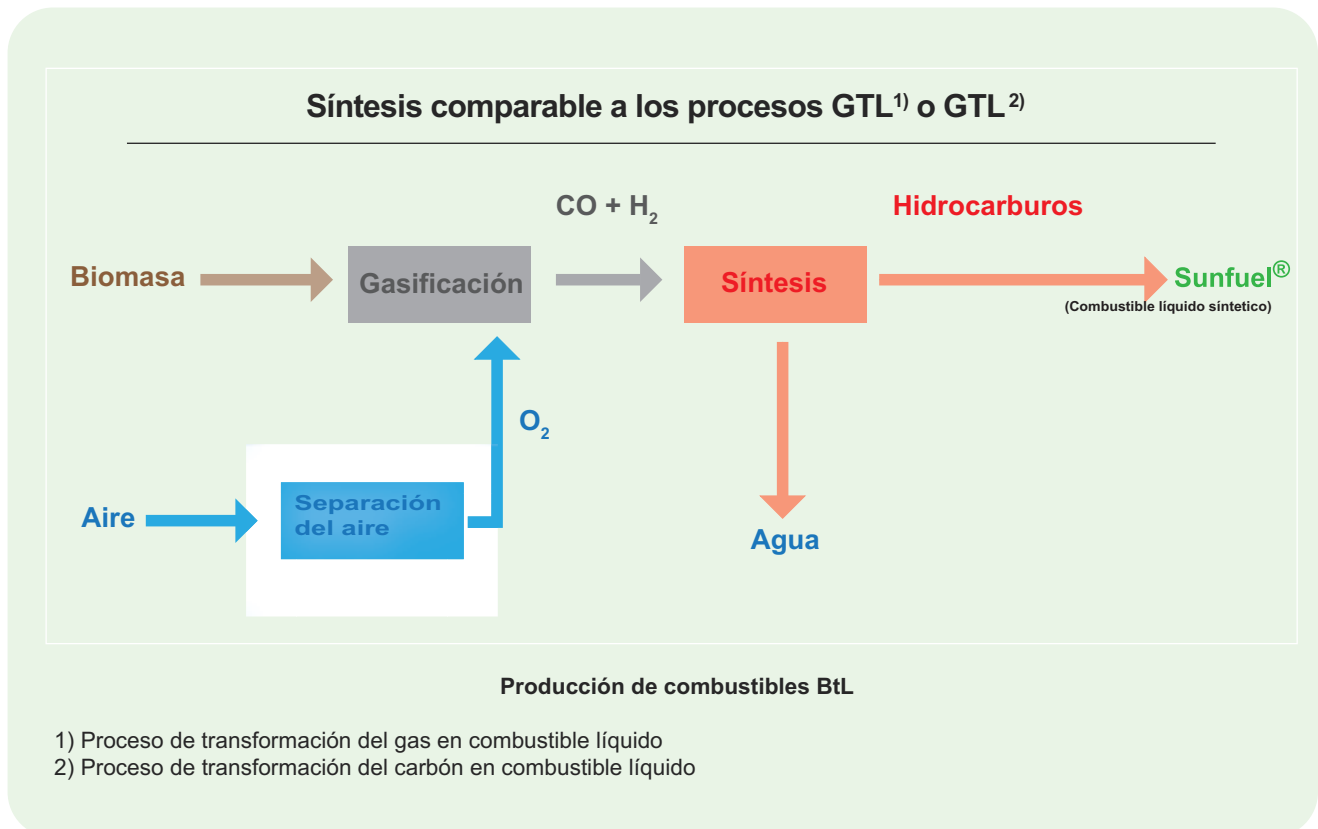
Síntesis comparable a los procesos GTL$^{1)}$ o GTL$^{2)}$

CO + $H_2$

Hidrocarburos

Biomasa

Gasificación

Síntesis

Sunfuel®

(Combustible líquido síntetico)

$O_2$

Aire

Separación del aire

Agua

Producción de combustibles BtL

1) Proceso de transformación del gas en combustible líquido
2) Proceso de transformación del carbón en combustible líquido